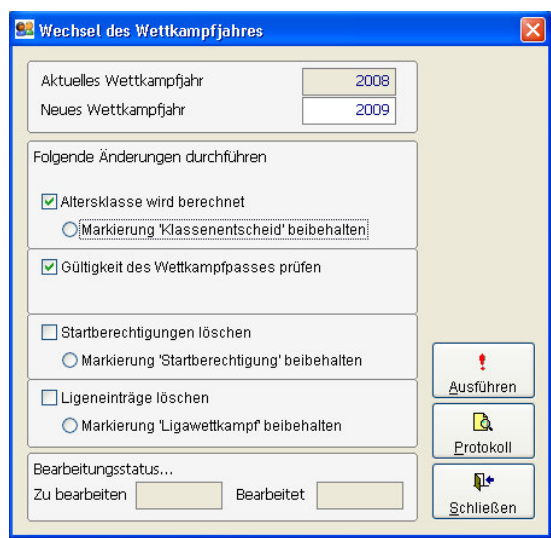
Wechsel des Wettkampfjahres

Aktuelles Wettkampfjahr 2008
Neues Wettkampfjahr 2009

Folgende Änderungen durchführen

Altersklasse wird berechnet
Markierung 'Klassenentscheid' beibehalten

Gültigkeit des Wettkampfpasses prüfen

Startberechtigungen löschen
Markierung 'Startberechtigung' beibehalten

Ligeneinträge löschen
Markierung 'Ligawettkampf' beibehalten

Bearbeitungsstatus...
Zu bearbeiten
Bearbeitet

Ausführen
Protokoll
Schließen